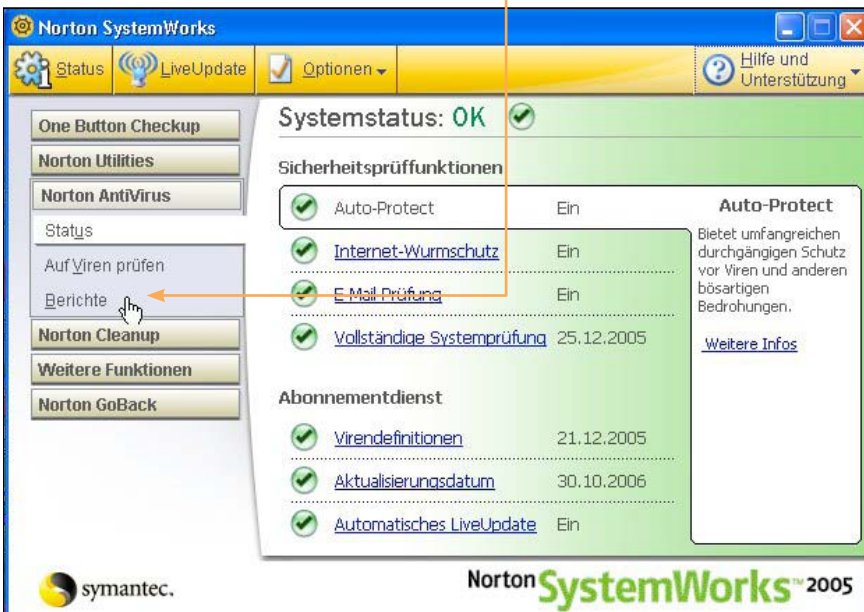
Norton SystemWorks

Status LiveUpdate Optionen Hilfe und Unterstützung

One Button Checkup
Norton Utilities
Norton AntiVirus
Status
Auf Viren prüfen
Berichte
Norton Cleanup
Weitere Funktionen
Norton GoBack

Systemstatus: OK

Sicherheitsprüffunktionen

| | |
|---|---|
| Auto-Protect | Ein |
| Internet-Wurmschutz | Ein |
| E-Mail-Prüfung | Ein |
| Vollständige Systemprüfung | 25.12.2005 |

Auto-Protect

Bietet umfangreichen durchgängigen Schutz vor Viren und anderen bösartigen Bedrohungen.

Weitere Infos

Abonnementdienst

| | |
|---|---|
| Virendefinitionen | 21.12.2005 |
| Aktualisierungsdatum | 30.10.2006 |
| Automatisches LiveUpdate | Ein |

symantec.

Norton SystemWorks™ 2005